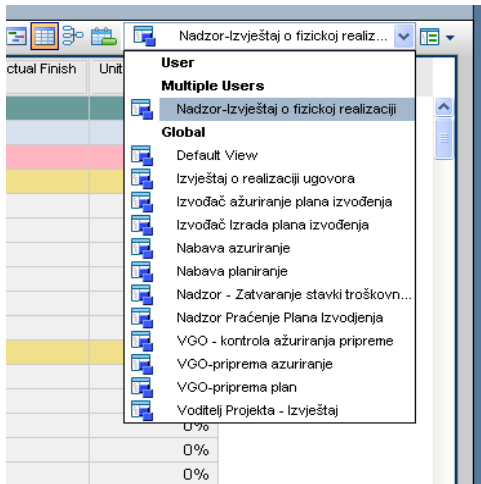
Nadzor-Izvještaj o fizickoj realiz...

ctual Finish

Unit

User

Multiple Users

Nadzor-Izvještaj o fizickoj realizaciji

Global

Default View

Izvještaj o realizaciji ugovora

Izvođač ažuriranje plana izvođenja

Izvođač Izrada plana izvođenja

Nabava azuriranje

Nabava planiranje

Nadzor - Zatvaranje stavki troškovn...

Nadzor Praćenje Plana Izvodjenja

VGO - kontrola ažuriranja pripreme

VGO-priprema azuriranje

VGO-priprema plan

Voditelj Projekta - Izvještaj

0%

0%

0%